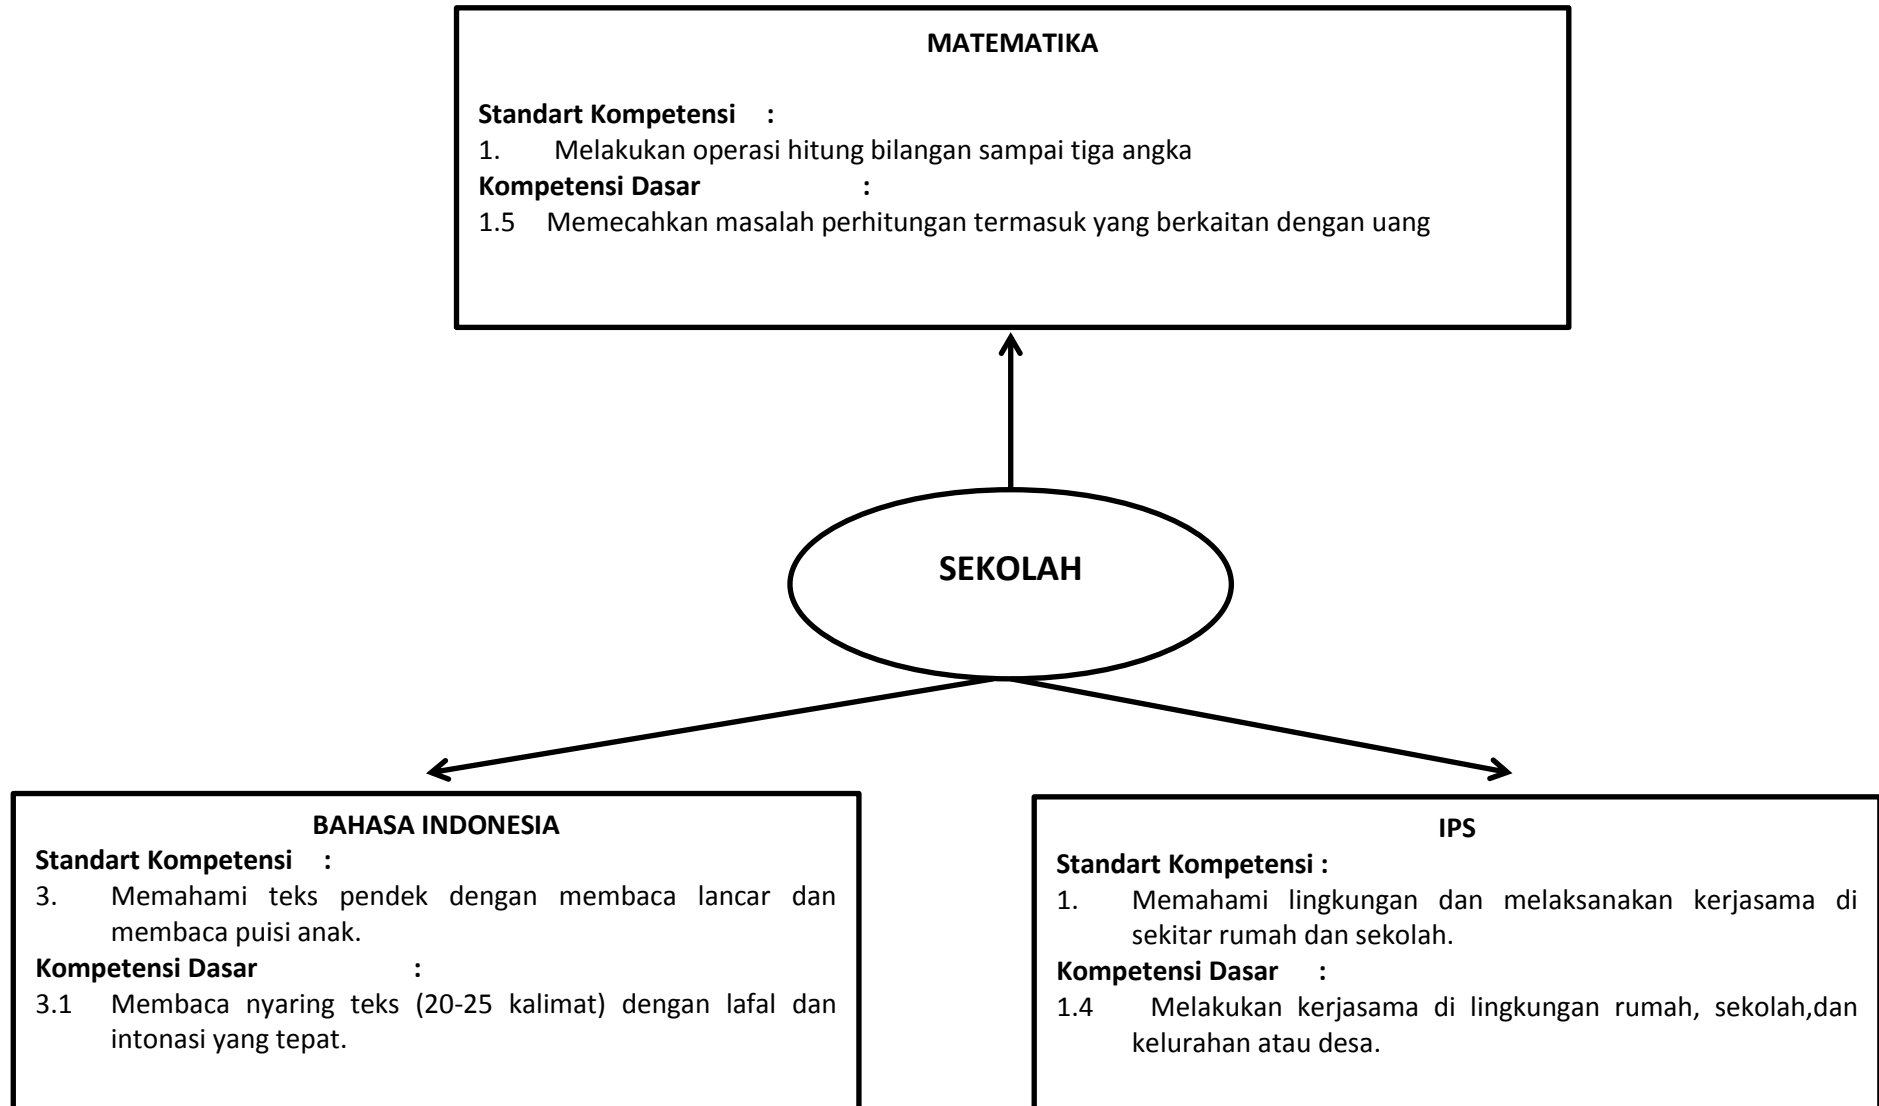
MATEMATIKA

Standart Kompetensi :
1. Melakukan operasi hitung bilangan sampai tiga angka
Kompetensi Dasar :
1.5 Memecahkan masalah perhitungan termasuk yang berkaitan dengan uang

SEKOLAH

BAHASA INDONESIA
Standart Kompetensi :
3. Memahami teks pendek dengan membaca lancar dan membaca puisi anak.
Kompetensi Dasar :
3.1 Membaca nyaring teks (20-25 kalimat) dengan lafal dan intonasi yang tepat.

IPS
Standart Kompetensi :
1. Memahami lingkungan dan melaksanakan kerjasama di sekitar rumah dan sekolah.
Kompetensi Dasar :
1.4 Melakukan kerjasama di lingkungan rumah, sekolah,dan kelurahan atau desa.